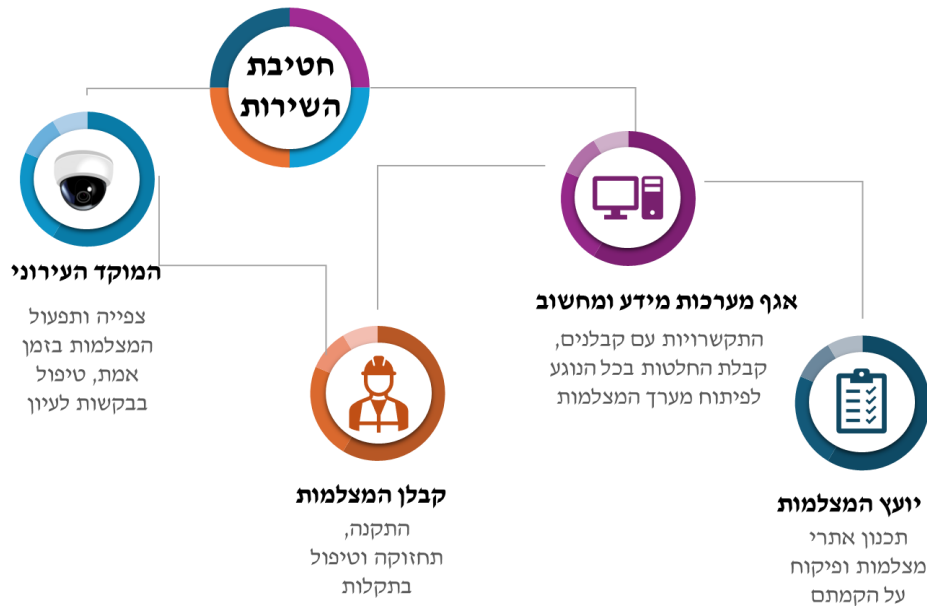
חטיבת השירות

המוקד העירוני
צפייה ותפעול המצלמות בזמן אמת, טיפול בבקשות לעיון

אגף מערכות מידע ומחשוב
התקשרויות עם קבלנים, קבלת החלטות בכל הנוגע לפיתוח מערך המצלמות

קבלן המצלמות
התקנה, תחזוקה וטיפול בתקלות

יועץ המצלמות
תכנון אתרי מצלמות ופיקוח על הקמתם